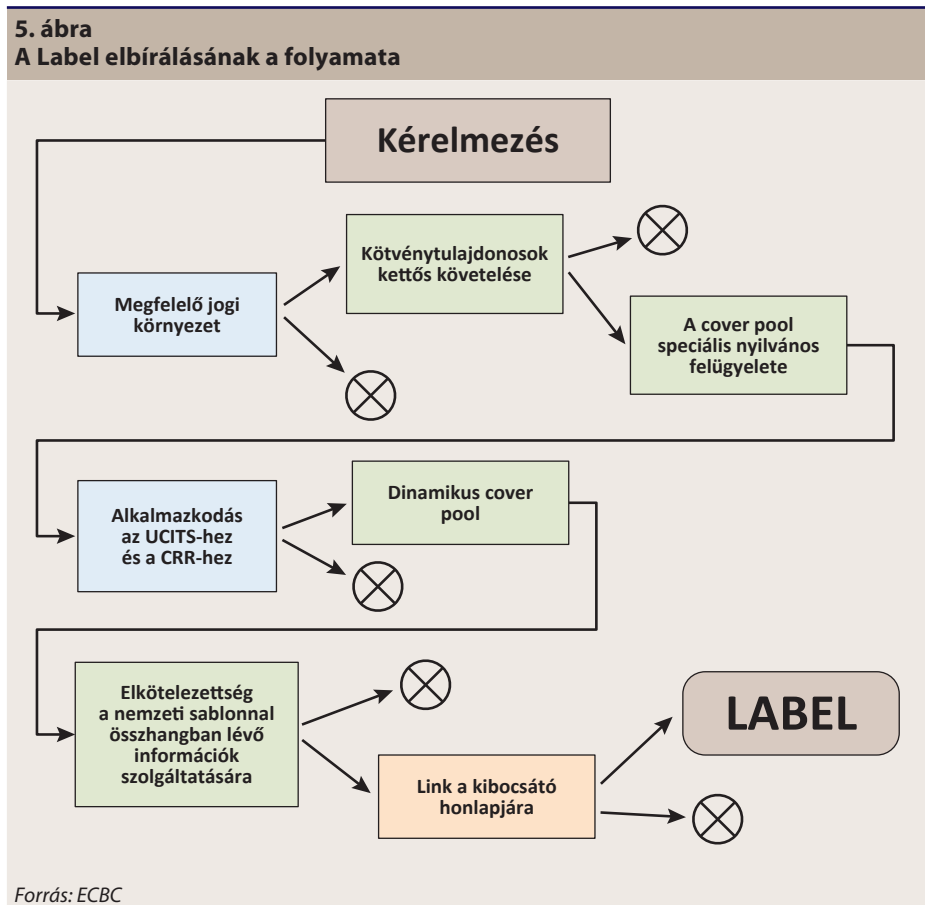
5. ábra
A Label elbírálásának a folyamata

Kérelmezés

Megfelelő jogi környezet

Kötvénytulajdonosok kettős követelése

A cover pool speciális nyilvános felügyelete

Alkalmazkodás az UCITS-hez és a CRR-hez

Dinamikus cover pool

Elkötelezettség a nemzeti sablonnal összhangban lévő információk szolgáltatására

Link a kibocsátó honlapjára

LABEL

Forrás: ECBC